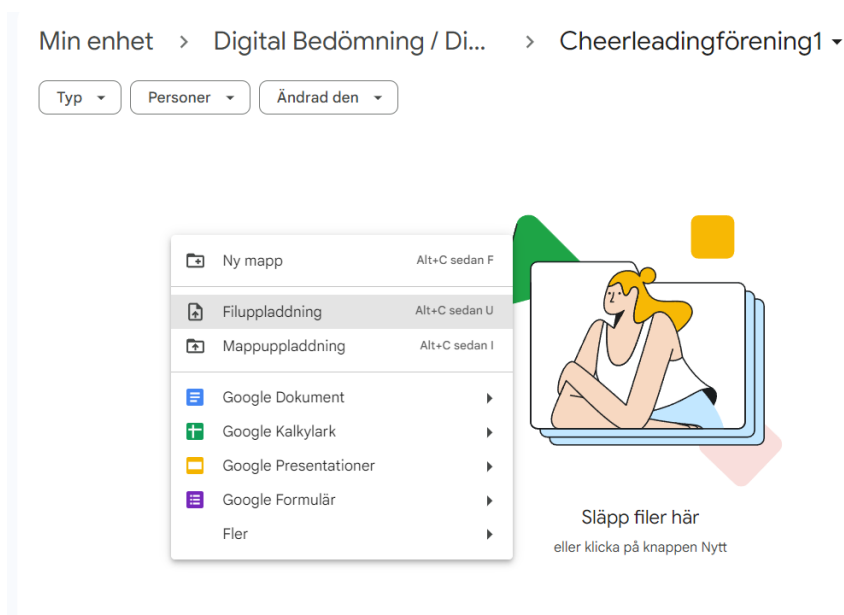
Min enhet > Digital Bedömning / Di... > Cheerleadingförening1

Typ
Personer
Ändrad den

Ny mapp Alt+C sedan F
Filuppladdning Alt+C sedan U
Mappuppladdning Alt+C sedan I
Google Dokument
Google Kalkylark
Google Presentationer
Google Formulär
Fler

Släpp filer här
eller klicka på knappen Nytt